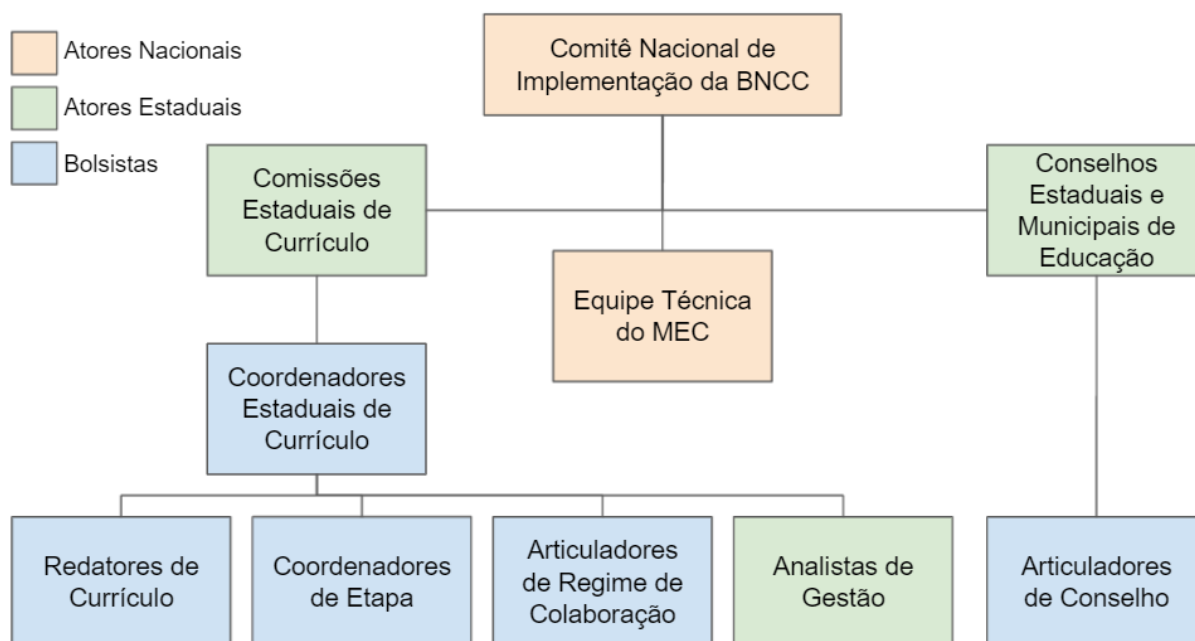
Atores Nacionais

Atores Estaduais

Bolsistas

Comitê Nacional de Implementação da BNCC

Comissões Estaduais de Currículo

Conselhos Estaduais e Municipais de Educação

Equipe Técnica do MEC

Coordenadores Estaduais de Currículo

Redatores de Currículo

Coordenadores de Etapa

Articuladores de Regime de Colaboração

Analistas de Gestão

Articuladores de Conselho